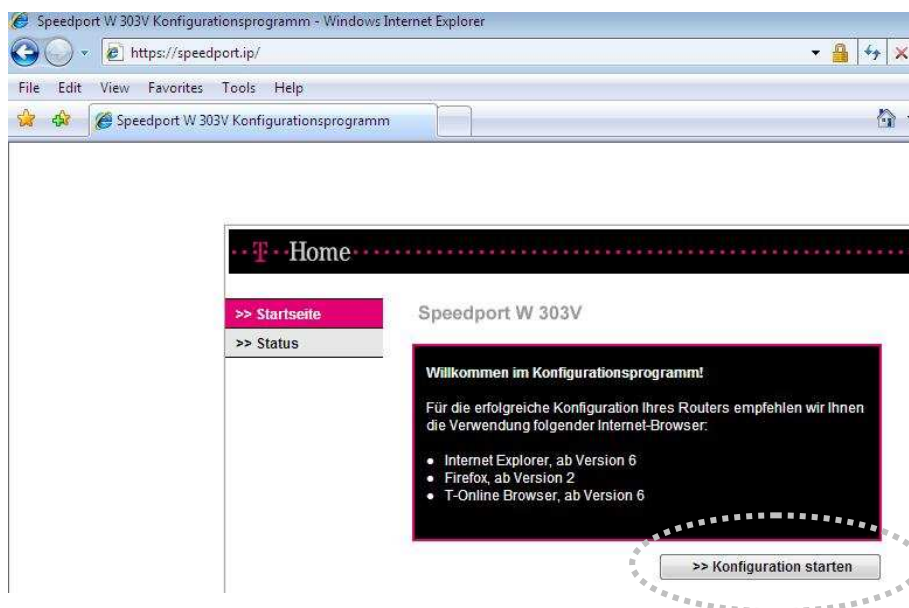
Speedport W 303V Konfigurationsprogramm - Windows Internet Explorer

https://speedport.ip/

File Edit View Favorites Tools Help

Speedport W 303V Konfigurationsprogramm

T Home

>> Startseite

>> Status

Speedport W 303V

Willkommen im Konfigurationsprogramm!

Für die erfolgreiche Konfiguration Ihres Routers empfehlen wir Ihnen die Verwendung folgender Internet-Browser:

- Internet Explorer, ab Version 6
- Firefox, ab Version 2
- T-Online Browser, ab Version 6

>> Konfiguration starten